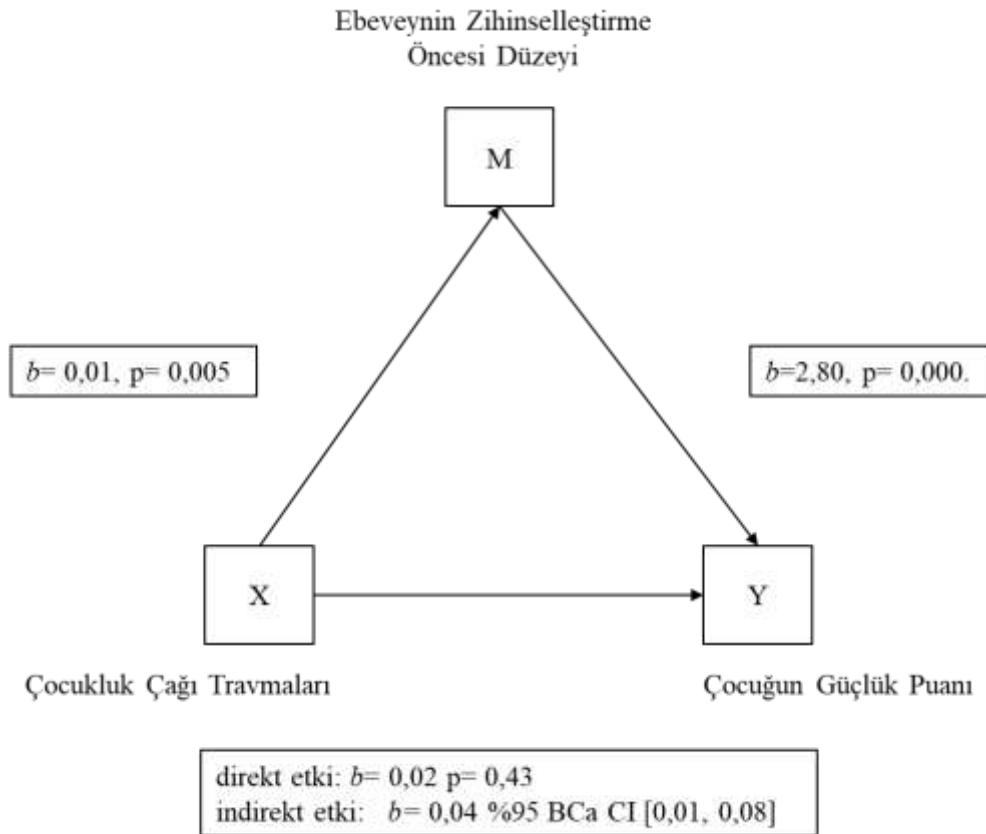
Ebeveynin Zihinselleştirme Öncesi Düzeyi

M

b= 0,01, p= 0,005

b=2,80, p= 0,000.

X

Y

Çocukluk Çağı Travmaları

Çocuğun Güçlük Puanı

direkt etki: b= 0,02 p= 0,43
indirekt etki: b= 0,04 %95 BCa CI [0,01, 0,08]